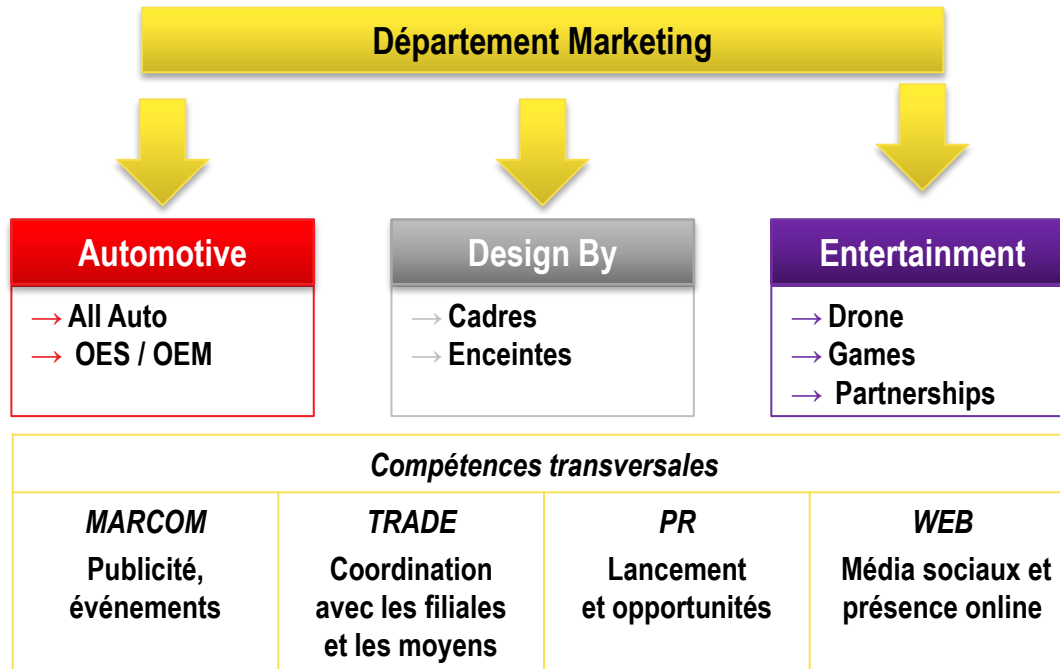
Département Marketing

Automotive
→ All Auto
→ OES / OEM

Design By
→ Cadres
→ Enceintes

Entertainment
→ Drone
→ Games
→ Partnerships

Compétences transversales

| MARCOM | TRADE | PR | WEB |
|---|---|---|---|
| Publicité, événements | Coordination avec les filiales et les moyens | Lancement et opportunités | Média sociaux et présence online |